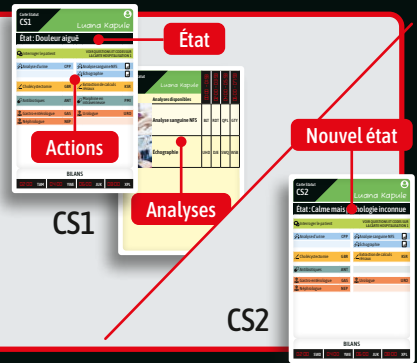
Carte Statut
CS1
Luana Kapule
État : Douleur aiguë
Interroger le patient
Analyse d'urine
Analyse sanguine NFS
Échographie
Chimie préventive
Antibiotiques
Saignement hémorragique
Antalgique
Actions
BILANS
Luana Kapule
Analyses disponibles
Analyse sanguine NFS
Échographie
Analyses
CS1
Nouvel état
Carte Statut
CS2
Luana Kapule
État : Calme mais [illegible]ologie inconnue
Interroger le patient
Analyse d'urine
Analyse sanguine NFS
Échographie
Antibiotiques
Antalgique
BILANS
CS2